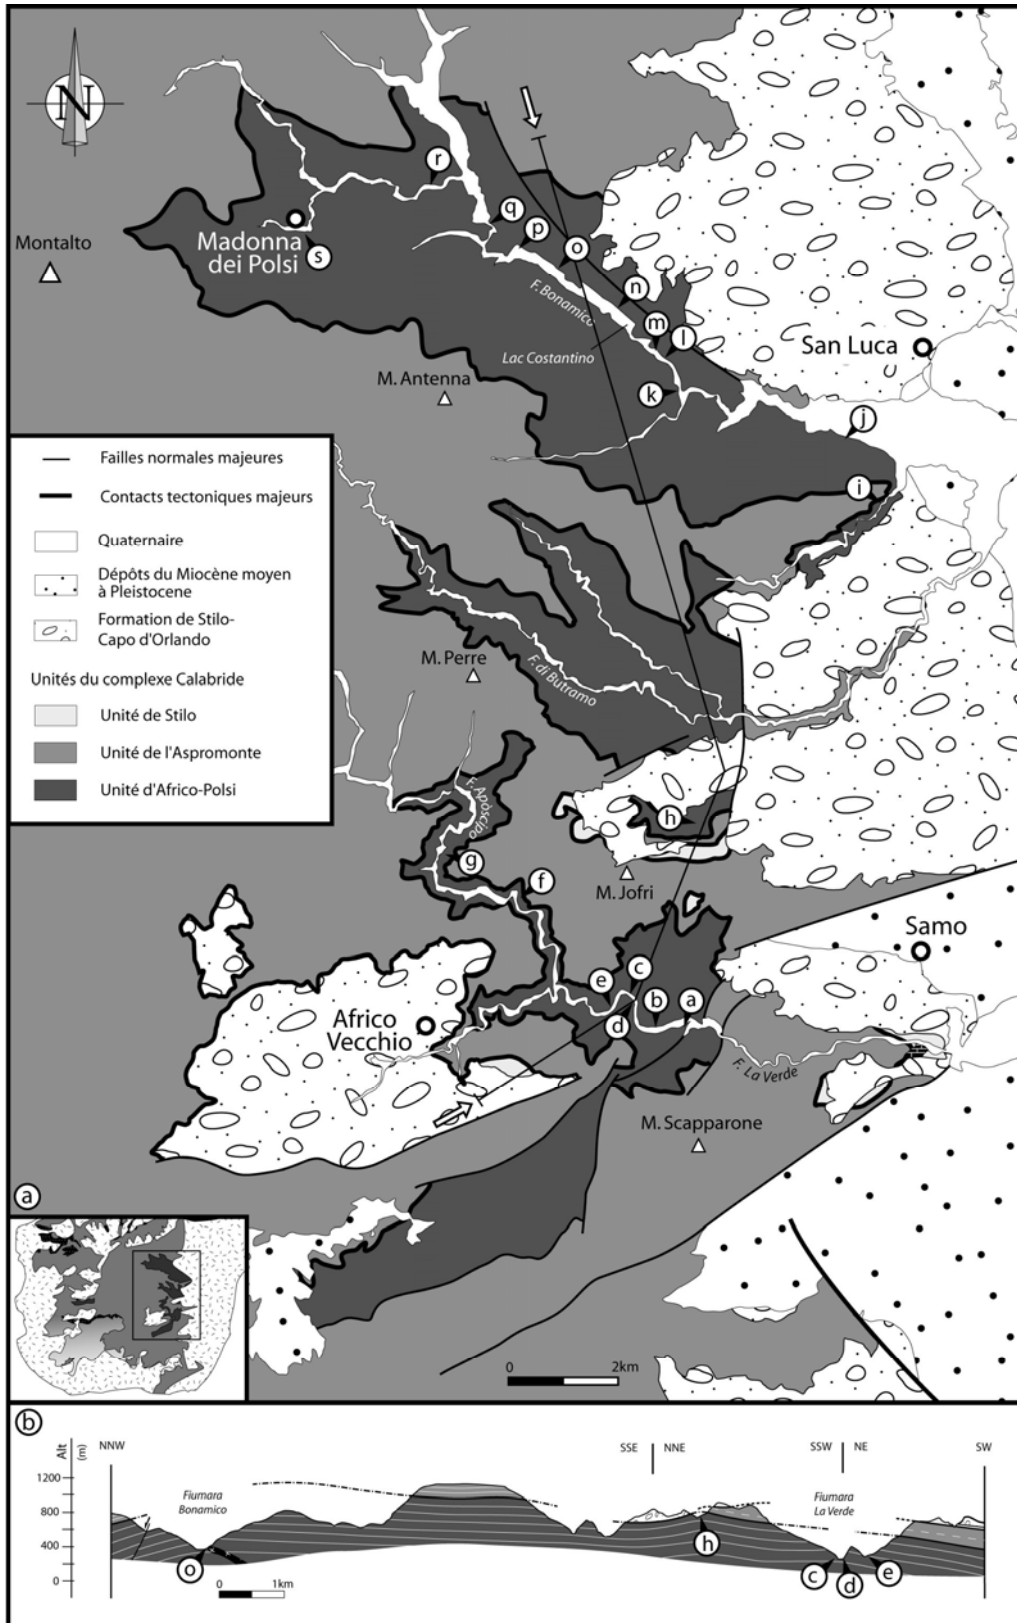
N

r

q

p

o

Madonna dei Polsi

s

Montalto

n

m

l

F. Bonamico

Lac Costantino

San Luca

M. Antenna

k

j

i

Failles normales majeures

Contacts tectoniques majeurs

Quaternaire

Dépôts du Miocène moyen à Pleistocene

Formation de Stilo-Capo d'Orlando

Unités du complexe Calabride

Unité de Stilo

Unité de l'Aspromonte

Unité d'Africo-Polsi

M. Perre

F. di Butramo

F. Apòscipo

h

g

f

M. Jofri

Samo

e

c

b

a

d

Africo Vecchio

F. La Verde

M. Scapparone

0 2km

a

b

Alt (m)

1200

800

400

0

NNW

SSE

NNE

SSW

NE

SW

Fiumara Bonamico

Fiumara La Verde

o

h

c

d

e

0 1km